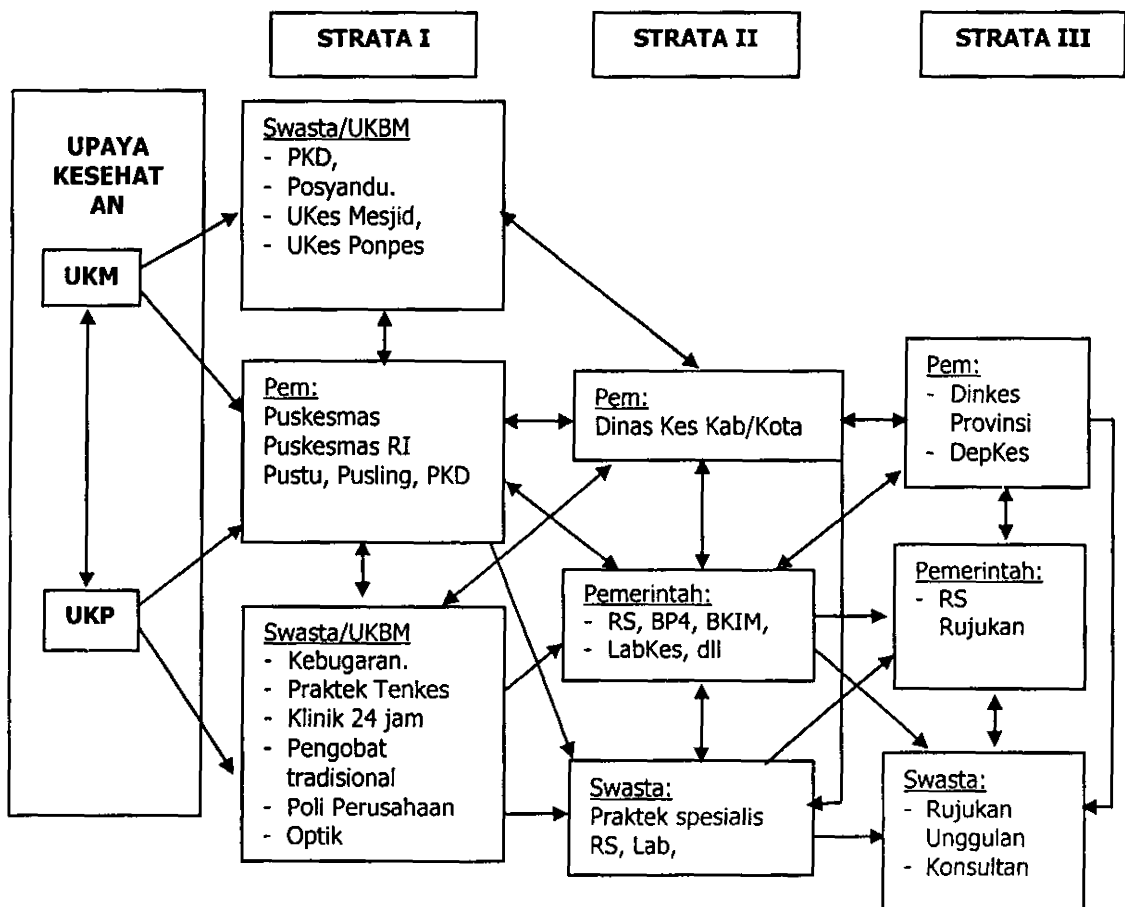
STRATA I

STRATA II

STRATA III

UPAYA KESEHAT AN

UKM

UKP

Swasta/UKBM
- PKD,
- Posyandu.
- UKes Mesjid,
- UKes Ponpes

Pem:
Puskesmas
Puskesmas RI
Pustu, Pusling, PKD

Swasta/UKBM
- Kebugaran.
- Praktek Tenkes
- Klinik 24 jam
- Pengobat tradisional
- Poli Perusahaan
- Optik

Pem:
Dinas Kes Kab/Kota

Pemerintah:
- RS, BP4, BKIM,
- LabKes, dll

Swasta:
Praktek spesialis
RS, Lab,

Pem:
- Dinkes Provinsi
- DepKes

Pemerintah:
- RS Rujukan

Swasta:
- Rujukan Unggulan
- Konsultan